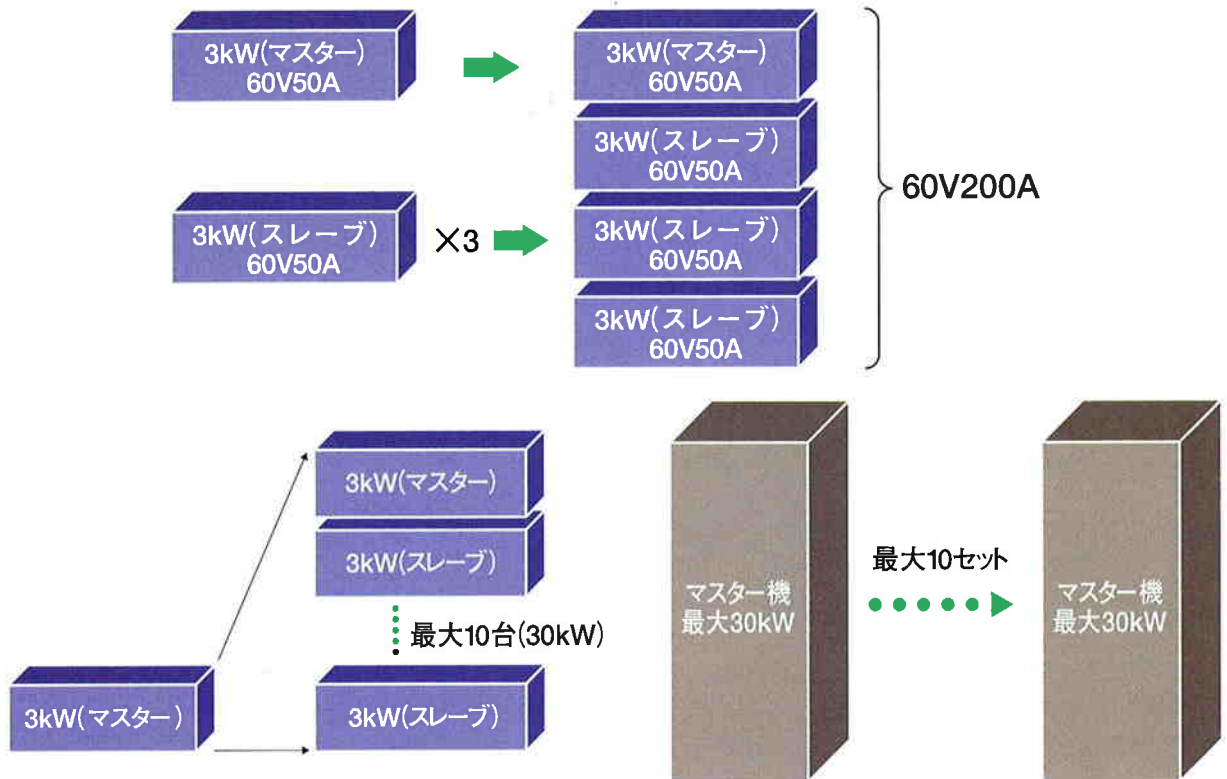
3kW(マスター)
60V50A

3kW(マスター)
60V50A

3kW(スレーブ)
60V50A

60V200A

3kW(スレーブ)
60V50A

×3

3kW(スレーブ)
60V50A

3kW(スレーブ)
60V50A

3kW(マスター)

3kW(スレーブ)

最大10台(30kW)

3kW(マスター)

3kW(スレーブ)

マスター機
最大30kW

最大10セット

マスター機
最大30kW